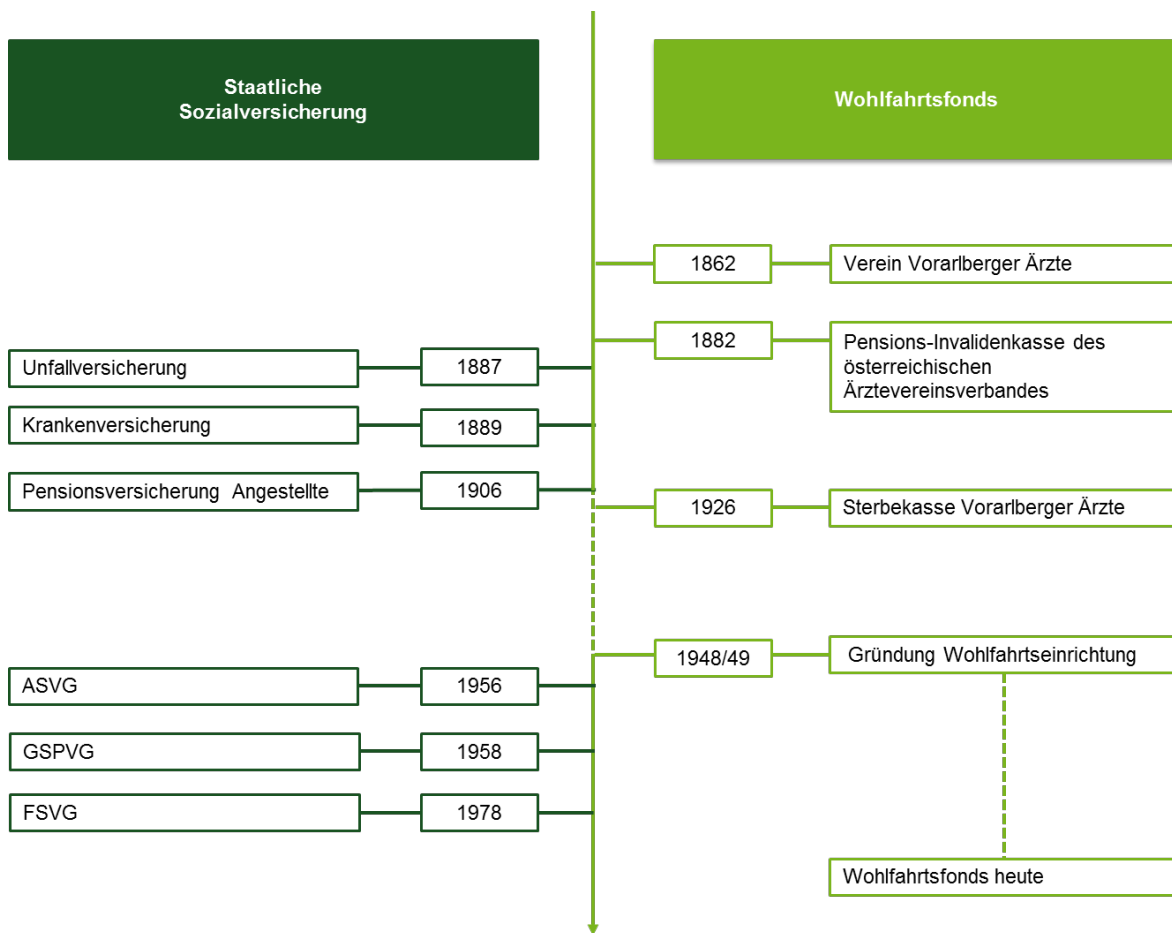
Staatliche Sozialversicherung

Wohlfahrtsfonds

1862

Verein Vorarlberger Ärzte

1882

Pensions-Invalidenkasse des österreichischen Ärztevereinsverbandes

Unfallversicherung

1887

Krankenversicherung

1889

Pensionsversicherung Angestellte

1906

1926

Sterbekasse Vorarlberger Ärzte

1948/49

Gründung Wohlfahrtseinrichtung

ASVG

1956

GSPVG

1958

FSVG

1978

Wohlfahrtsfonds heute